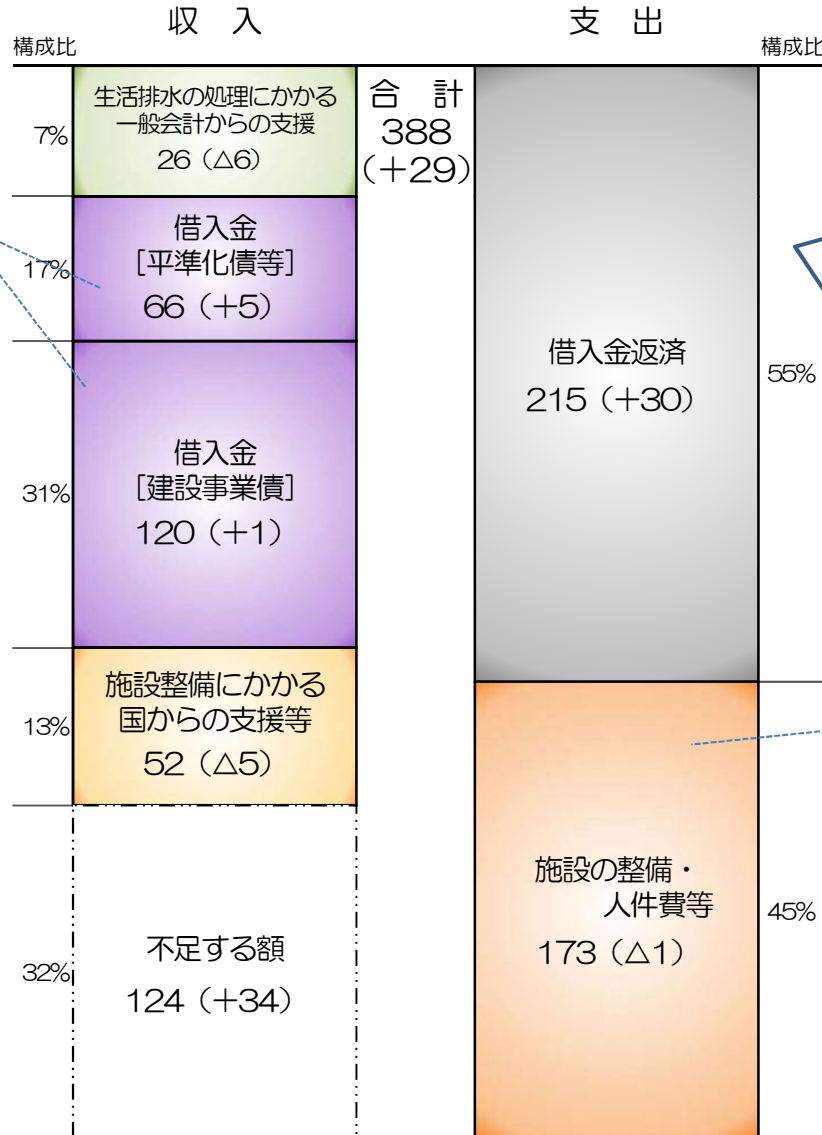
収　入

支　出

構成比

構成比

7%

生活排水の処理にかかる一般会計からの支援
26（△6）

合　計
388
（+29）

17%

借入金
［平準化債等］
66（+5）

31%

借入金
［建設事業債］
120（+1）

13%

施設整備にかかる国からの支援等
52（△5）

32%

不足する額
124（+34）

55%

借入金返済
215（+30）

45%

施設の整備・人件費等
173（△1）